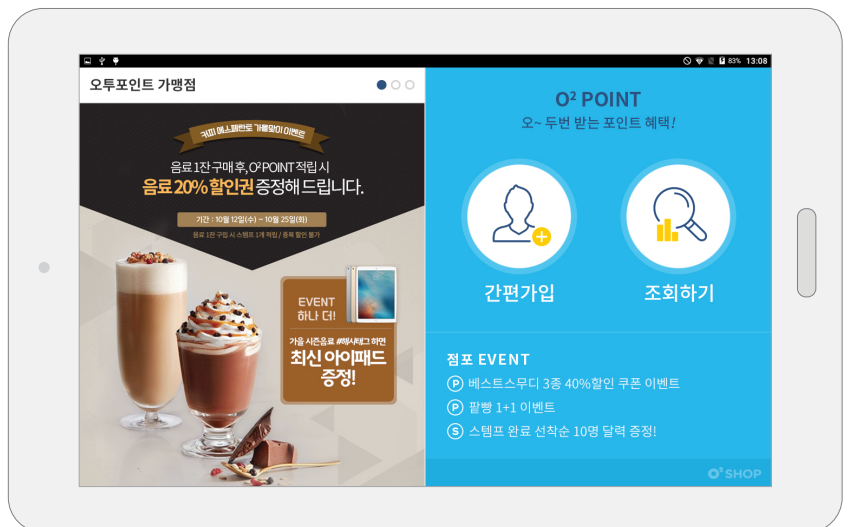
83% 13:08

오투포인트 가맹점

커피 에스페란토 가을맞이 이벤트

음료1잔구매후, O² POINT 적립 시
음료 20% 할인권 증정해 드립니다.

기간 : 10월 12일(수) ~ 10월 25일(화)

음료 1잔 구입 시 스탬프 1개 적립 / 중복 할인 불가

EVENT
하나 더!

가을 시즌음료 #해시태그 하면
최신 아이패드
증정!

O² POINT
오~ 두번 받는 포인트 혜택!

간편가입

조회하기

점포 EVENT
P 베스트스무디 3종 40%할인 쿠폰 이벤트
P 팥빵 1+1 이벤트
S 스템프 완료 선착순 10명 달력 증정!

O² SHOP